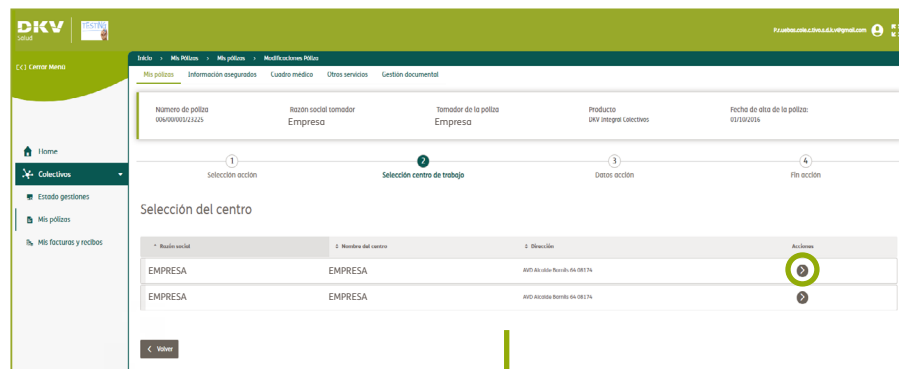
DKV Salud

Pruebas.colectivos.dkv@gmail.com

[<] Cerrar Menú

Home
Colectivos
Estado gestiones
Mis pólizas
Mis facturas y recibos

Inicio > Mis Pólizas > Mis pólizas > Modificaciones Póliza

Mis pólizas | Información asegurados | Cuadro médico | Otros servicios | Gestión documental

Número de póliza
006/00/001/23225

Razón social tomador
Empresa

Tomador de la póliza
Empresa

Producto
DKV Integral Colectivos

Fecha de alta de la póliza:
01/10/2016

1 Selección acción
2 Selección centro de trabajo
3 Datos acción
4 Fin acción

Selección del centro

| Razón social | Nombre del centro | Dirección | Acciones |
|---|---|---|---|
| EMPRESA | EMPRESA | AVD Alcalde Barnils 64 08174 | |
| EMPRESA | EMPRESA | AVD Alcalde Barnils 64 08174 | |

< Volver